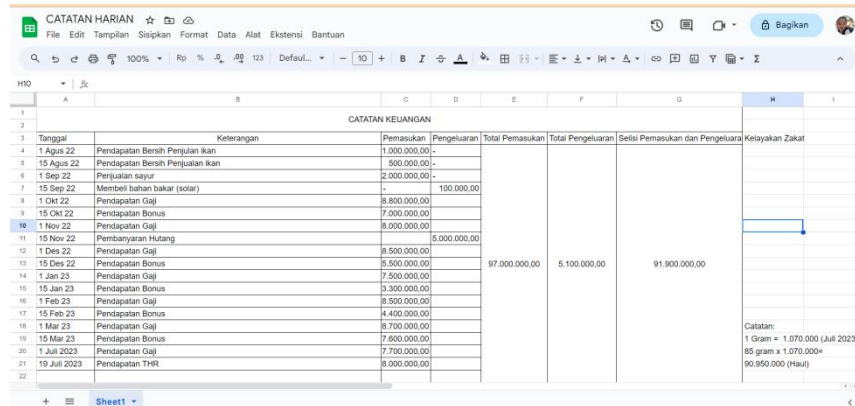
CATATAN HARIAN
File Edit Tampilan Sisipkan Format Data Alat Ekstensi Bantuan
Bagikan
100% Rp % .0 .00 123 Defaul... 10 B I S A
H10 fx

CATATAN KEUANGAN

| Tanggal | Keterangan | Pemasukan | Pengeluaran | Total Pemasukan | Total Pengeluaran | Selisi Pemasukan dan Pengeluara | Kelayakan Zakat |
|---|---|---|---|---|---|---|---|
| 1 Agus 22 | Pendapatan Bersih Penjulan ikan | 1.000.000,00 | - | | | | |
| 15 Agus 22 | Pendapatan Bersih Penjualan ikan | 500.000,00 | - | | | | |
| 1 Sep 22 | Penjualan sayur | 2.000.000,00 | - | | | | |
| 15 Sep 22 | Membeli bahan bakar (solar) | - | 100.000,00 | | | | |
| 1 Okt 22 | Pendapatan Gaji | 8.800.000,00 | | | | | |
| 15 Okt 22 | Pendapatan Bonus | 7.000.000,00 | | | | | |
| 1 Nov 22 | Pendapatan Gaji | 8.000.000,00 | | | | | |
| 15 Nov 22 | Pembanyaran Hutang | | 5.000.000,00 | | | | |
| 1 Des 22 | Pendapatan Gaji | 8.500.000,00 | | | | | |
| 15 Des 22 | Pendapatan Bonus | 5.500.000,00 | | 97.000.000,00 | 5.100.000,00 | 91.900.000,00 | |
| 1 Jan 23 | Pendapatan Gaji | 7.500.000,00 | | | | | |
| 15 Jan 23 | Pendapatan Bonus | 3.300.000,00 | | | | | |
| 1 Feb 23 | Pendapatan Gaji | 8.500.000,00 | | | | | |
| 15 Feb 23 | Pendapatan Bonus | 4.400.000,00 | | | | | |
| 1 Mar 23 | Pendapatan Gaji | 8.700.000,00 | | | | | Catatan: |
| 15 Mar 23 | Pendapatan Bonus | 7.600.000,00 | | | | | 1 Gram = 1.070.000 (Juli 2023 |
| 1 Juli 2023 | Pendapatan Gaji | 7.700.000,00 | | | | | 85 gram x 1.070.000= |
| 19 Juli 2023 | Pendapatan THR | 8.000.000,00 | | | | | 90.950.000 (Haul) |

Sheet1